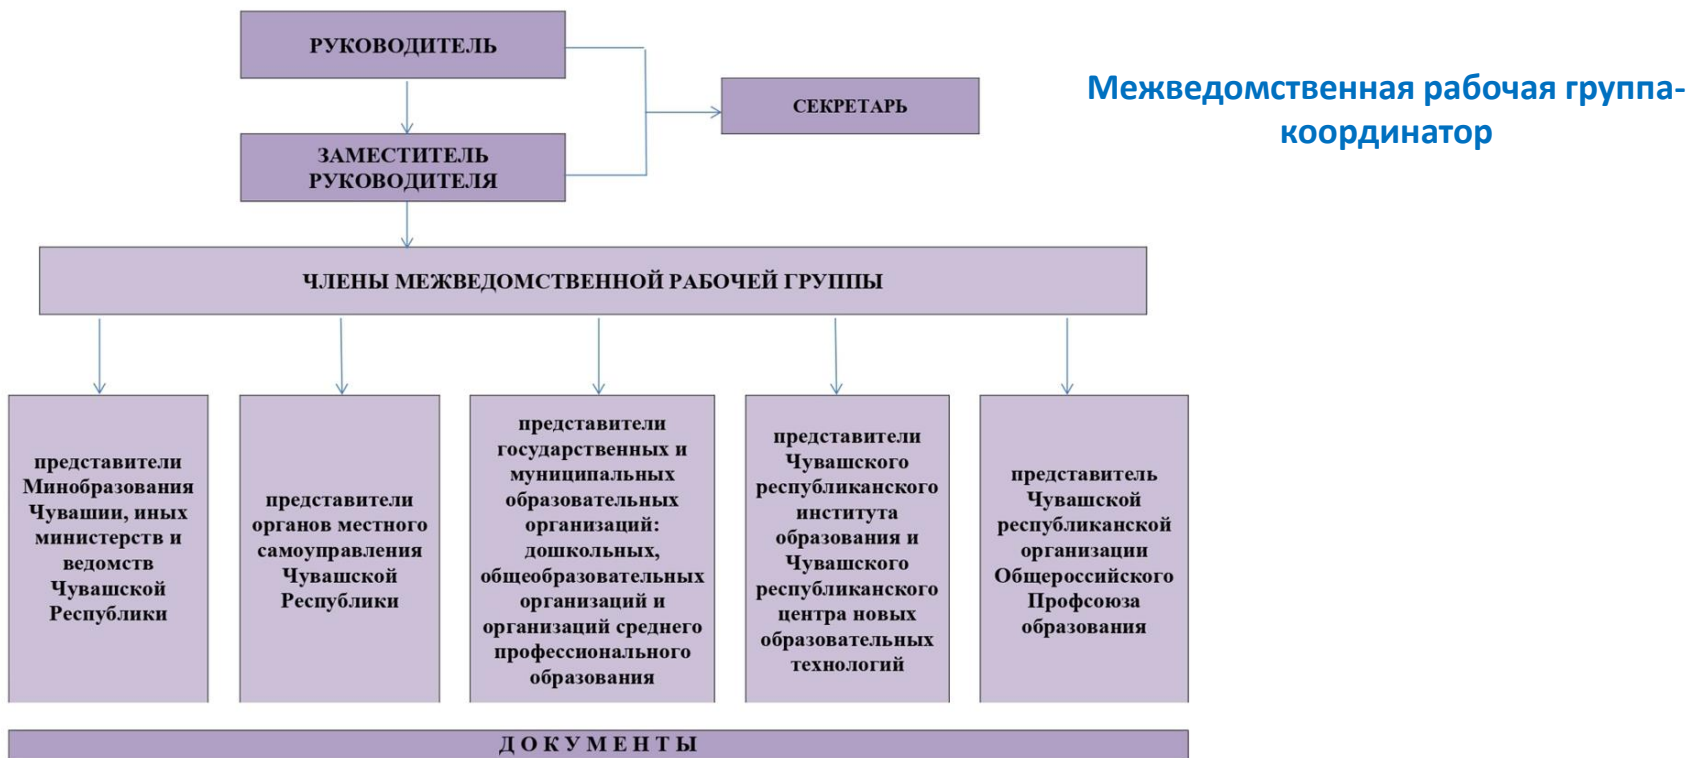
Межведомственная рабочая группа-координатор

РУКОВОДИТЕЛЬ

СЕКРЕТАРЬ

ЗАМЕСТИТЕЛЬ РУКОВОДИТЕЛЯ

ЧЛЕНЫ МЕЖВЕДОМСТВЕННОЙ РАБОЧЕЙ ГРУППЫ

представители Минобразования Чувашии, иных министерств и ведомств Чувашской Республики

представители органов местного самоуправления Чувашской Республики

представители государственных и муниципальных образовательных организаций: дошкольных, общеобразовательных организаций и организаций среднего профессионального образования

представители Чувашского республиканского института образования и Чувашского республиканского центра новых образовательных технологий

представитель Чувашской республиканской организации Общероссийского Профсоюза образования

ДОКУМЕНТЫ